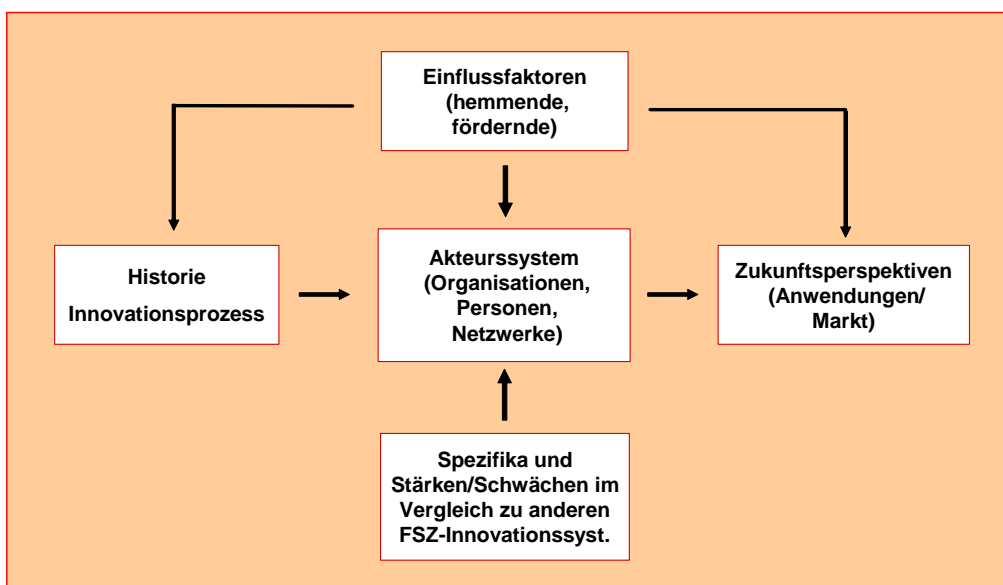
Einflussfaktoren (hemmende, fördernde)

Historie

Innovationsprozess

Akteurssystem (Organisationen, Personen, Netzwerke)

Zukunftsperspektiven (Anwendungen/ Markt)

Spezifika und Stärken/Schwächen im Vergleich zu anderen FSZ-Innovationssyst.